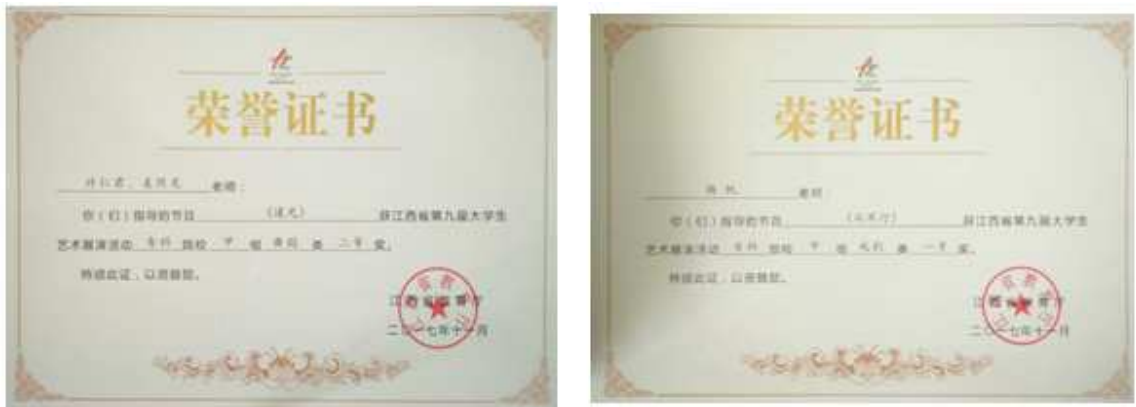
荣誉证书

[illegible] 老师：

你（们）指导的节目 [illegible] 获江西省第九届大学生艺术展演活动 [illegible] 组 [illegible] 类 二等奖。

特颁此证，以资鼓励。

江西省教育厅

二〇一七年十一月

荣誉证书

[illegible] 老师：

你（们）指导的节目 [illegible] 获江西省第九届大学生艺术展演活动 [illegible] 组 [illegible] 类 一等奖。

特颁此证，以资鼓励。

江西省教育厅

二〇一七年十一月